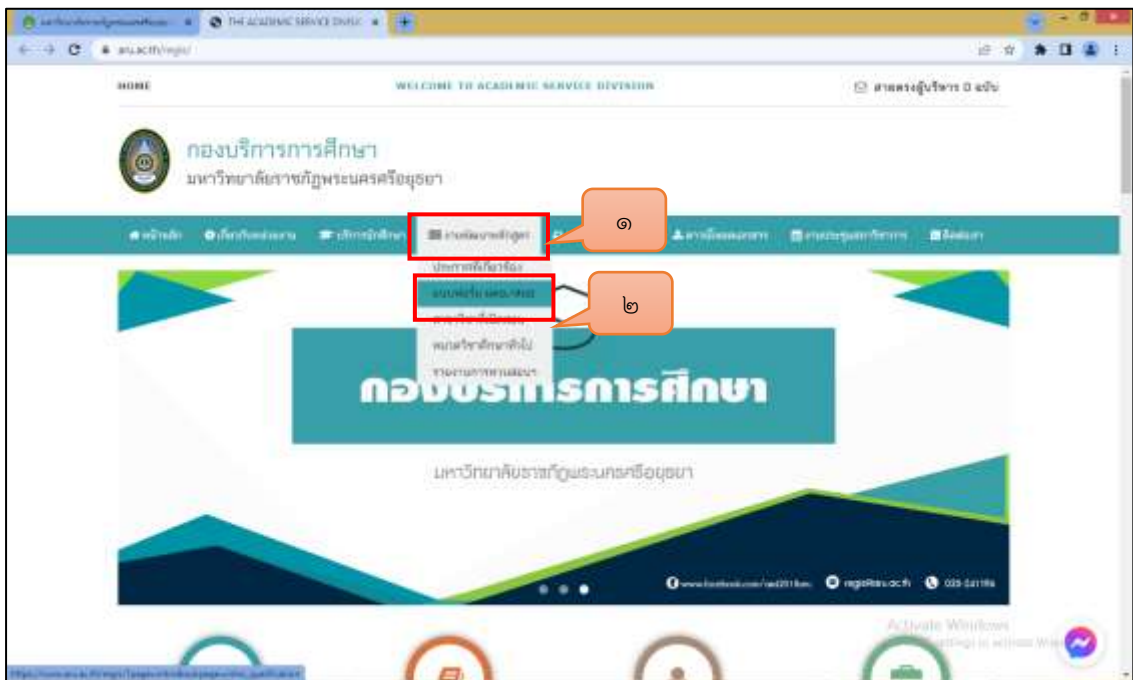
THE ACADEMIC SERVICE DIVISI

aru.ac.th/regis/

HOME

WELCOME TO ACADEMIC SERVICE DIVISION

สายตรงผู้บริหาร 0 ฉบับ

กองบริการการศึกษา

มหาวิทยาลัยราชภัฏพระนครศรีอยุธยา

หน้าหลัก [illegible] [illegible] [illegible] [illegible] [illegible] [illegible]

๑

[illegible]

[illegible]

๒

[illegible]

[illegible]

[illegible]

กองบริการการศึกษา

มหาวิทยาลัยราชภัฏพระนครศรีอยุธยา

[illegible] regis@aru.ac.th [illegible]

Activate Windows

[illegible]